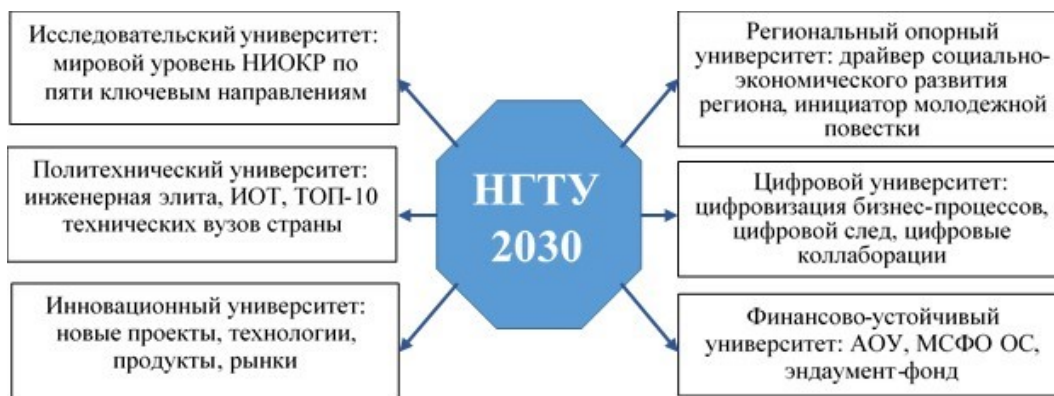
Исследовательский университет: мировой уровень НИОКР по пяти ключевым направлениям

Политехнический университет: инженерная элита, ИОТ, ТОП-10 технических вузов страны

Инновационный университет: новые проекты, технологии, продукты, рынки

НГТУ 2030

Региональный опорный университет: драйвер социально-экономического развития региона, инициатор молодежной повестки

Цифровой университет: цифровизация бизнес-процессов, цифровой след, цифровые коллаборации

Финансово-устойчивый университет: АОУ, МСФО ОС, эндаумент-фонд